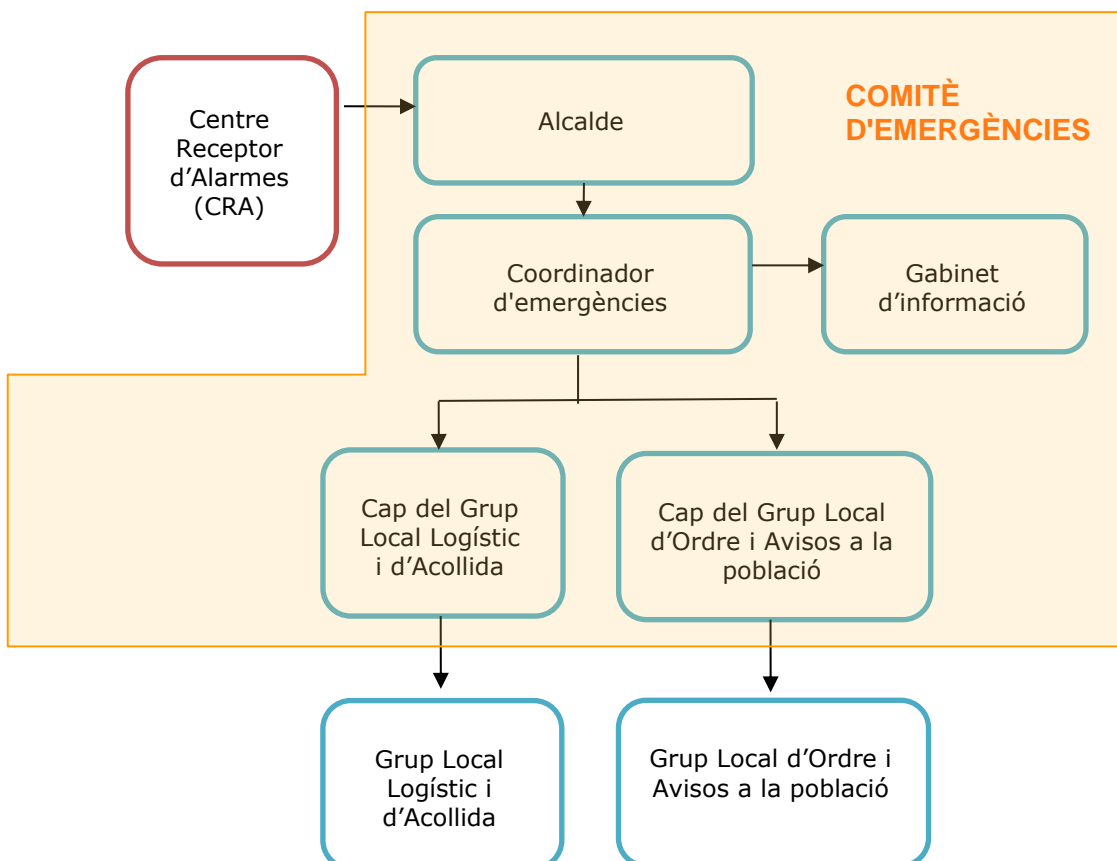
Centre Receptor d’Alarmes (CRA)

Alcalde

COMITÈ D'EMERGÈNCIES

Coordinador d'emergències

Gabinet d’informació

Cap del Grup Local Logístic i d’Acollida

Cap del Grup Local d’Ordre i Avisos a la població

Grup Local Logístic i d’Acollida

Grup Local d’Ordre i Avisos a la població